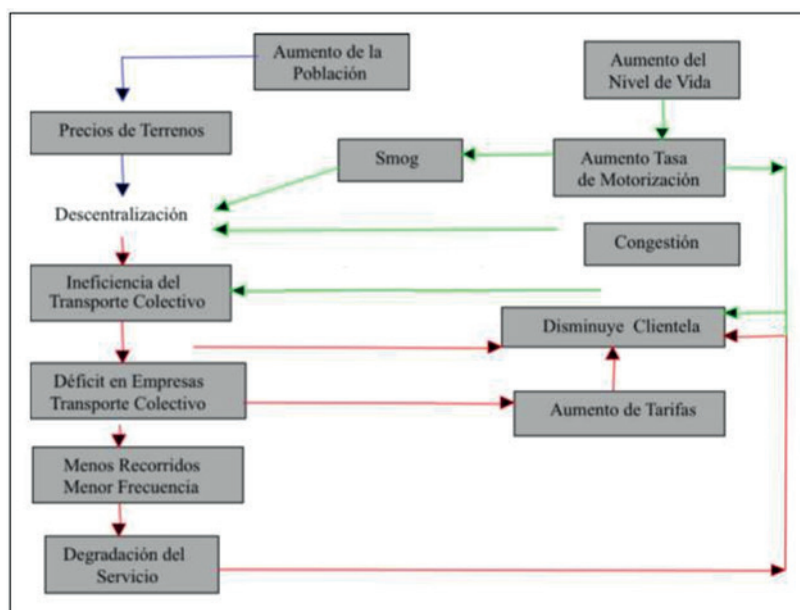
Aumento de la Población

Aumento del Nivel de Vida

Precios de Terrenos

Smog

Aumento Tasa de Motorización

Descentralización

Congestión

Ineficiencia del Transporte Colectivo

Disminuye Clientela

Déficit en Empresas Transporte Colectivo

Aumento de Tarifas

Menos Recorridos Menor Frecuencia

Degradación del Servicio